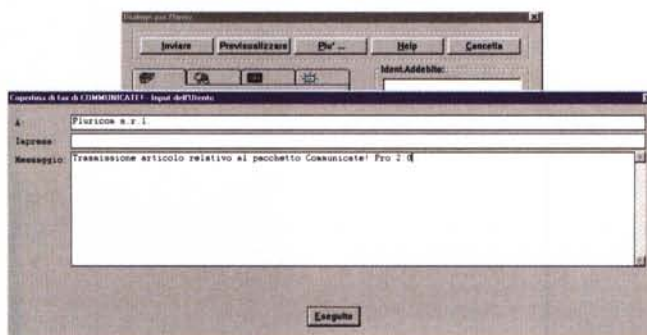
Dialogo per l'invio

Inviare
Previsualizzare
Piu' ...
Help
Cancella

Nomi Addebito:

Copertina di fax di COMMUNICATE! - Input dell'Utente

A:
Pluricom s.r.l.

Impresa:

Messaggio:
Trasmissione articolo relativo al pacchetto Communicate! Pro 2.0

Eseguito